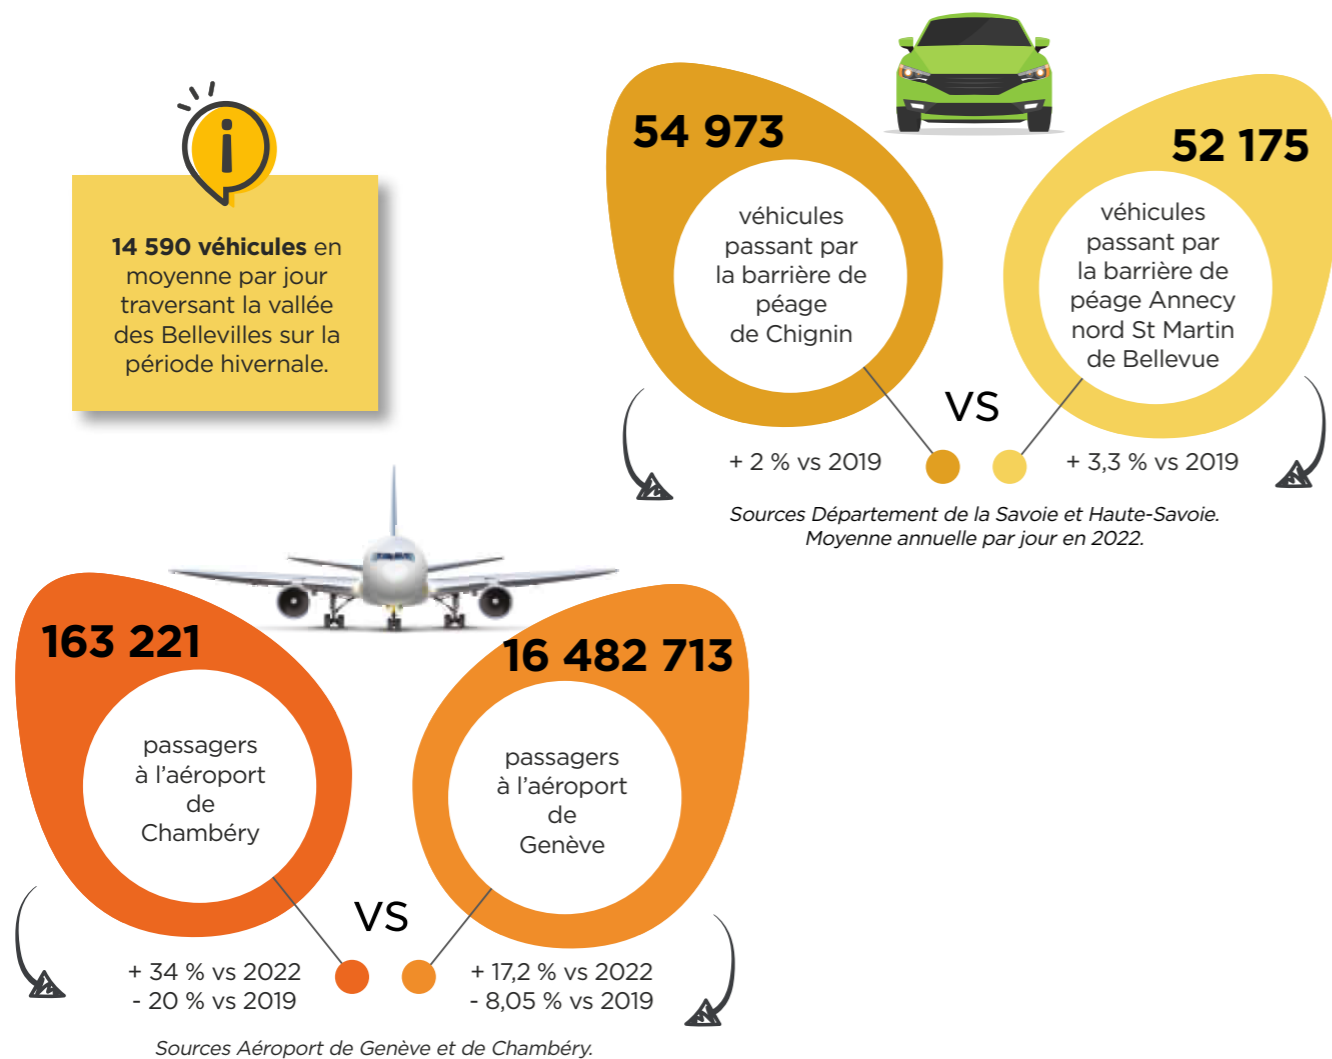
**14 590 véhicules** en moyenne par jour traversant la vallée des Bellevilles sur la période hivernale.

54 973

véhicules passant par la barrière de péage de Chignin

52 175

véhicules passant par la barrière de péage Annecy nord St Martin de Bellevue

VS

+ 2 % vs 2019

+ 3,3 % vs 2019

*Sources Département de la Savoie et Haute-Savoie. Moyenne annuelle par jour en 2022.*

163 221

passagers à l'aéroport de Chambéry

16 482 713

passagers à l'aéroport de Genève

VS

+ 34 % vs 2022
- 20 % vs 2019

+ 17,2 % vs 2022
- 8,05 % vs 2019

*Sources Aéroport de Genève et de Chambéry.*